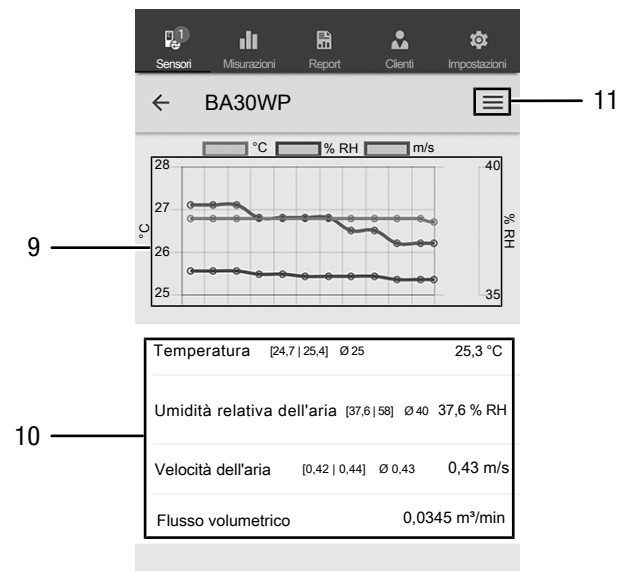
1
Sensori Misurazioni Report Clienti Impostazioni

← BA30WP

11

°C % RH m/s

28
27
26
25
°C

40
35
% RH

9

Temperatura [24,7 | 25,4] Ø 25 25,3 °C

Umidità relativa dell'aria [37,6 | 58] Ø 40 37,6 % RH

Velocità dell'aria [0,42 | 0,44] Ø 0,43 0,43 m/s

Flusso volumetrico 0,0345 m³/min

10